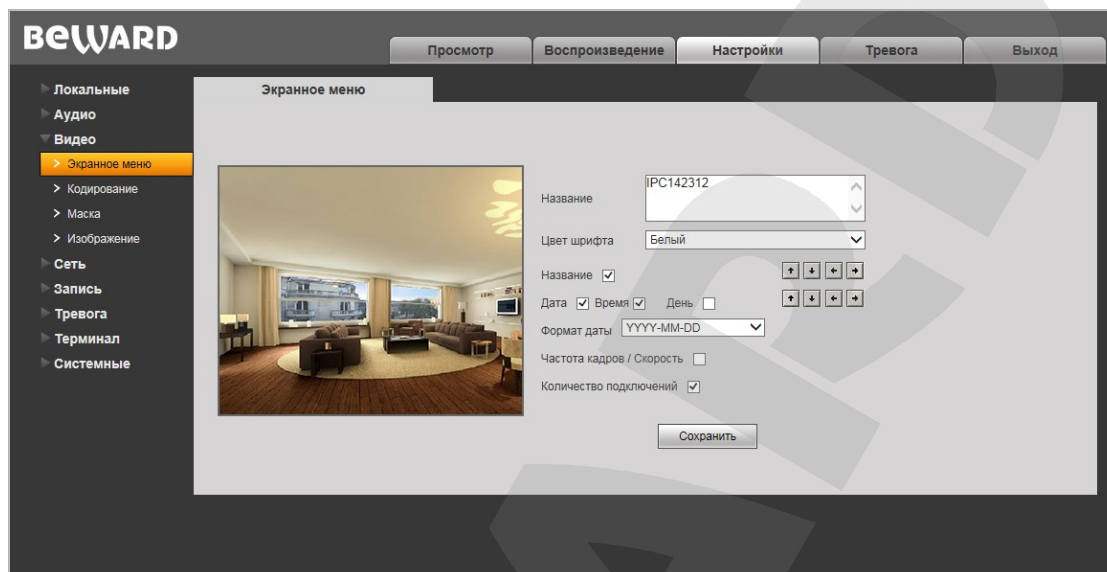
BEWARD

Просмотр | Воспроизведение | Настройки | Тревога | Выход

Локальные
Аудио
Видео
> Экранное меню
> Кодирование
> Маска
> Изображение
Сеть
Запись
Тревога
Терминал
Системные

Экранное меню

Название IPC142312

Цвет шрифта Белый

Название ☑

Дата ☑ Время ☑ День ☐

Формат даты YYYY-MM-DD

Частота кадров / Скорость ☐

Количество подключений ☑

Сохранить